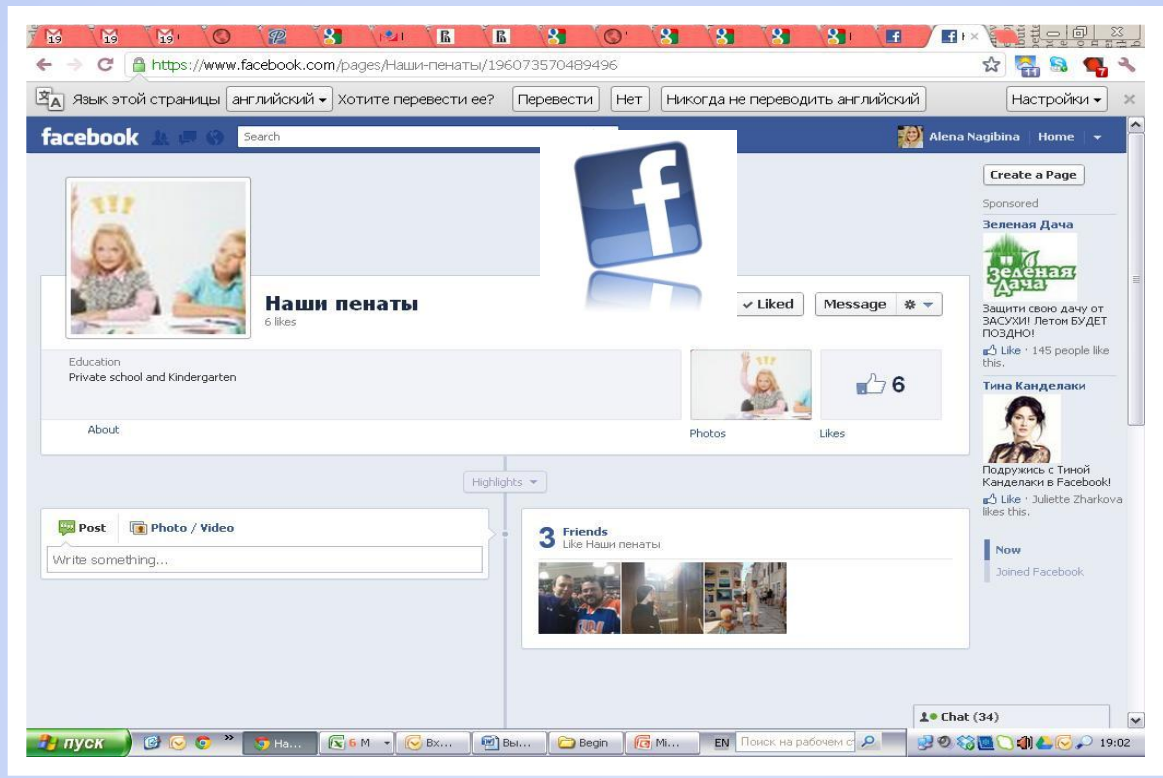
https://www.facebook.com/pages/Наши-пенаты/196073570489496

Язык этой страницы английский Хотите перевести ее? Перевести Нет Никогда не переводить английский Настройки

facebook Search Alena Nagibina Home

Наши пенаты
6 likes

✓ Liked Message

Education
Private school and Kindergarten

About

Photos

6
Likes

Highlights

Post Photo / Video
Write something...

3 Friends
Like Наши пенаты

Create a Page
Sponsored
Зеленая Дача
Зеленая Дача
Защити свою дачу от ЗАСУХИ! Летом БУДЕТ ПОЗДНО!
Like · 145 people like this.
Тина Канделаки
Подружись с Тиной Канделаки в Facebook!
Like · Juliette Zharkova likes this.

Now
Joined Facebook

Chat (34)

пуск На... 6 M Вх... Вы... Begin Mi... EN Поиск на рабочем с 19:02